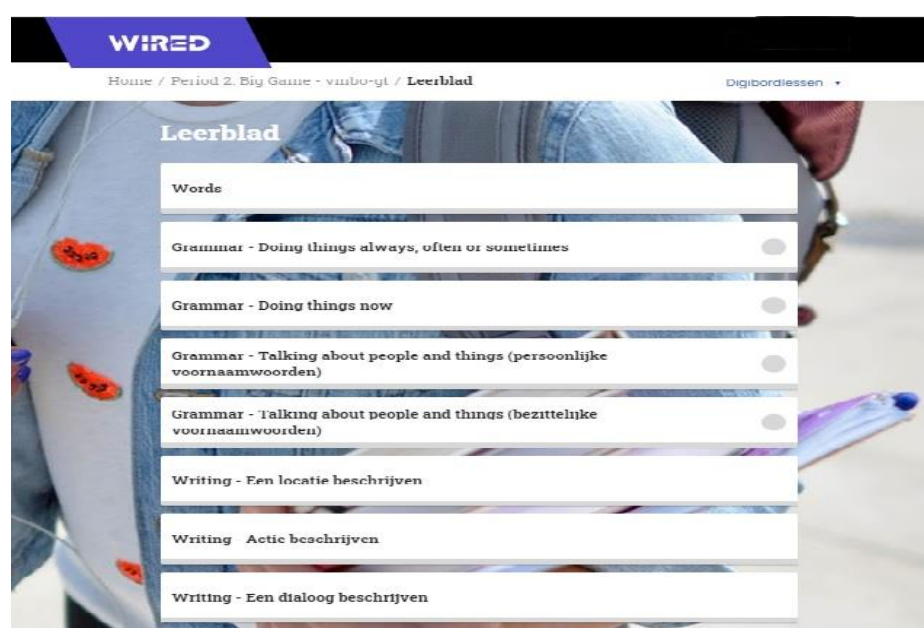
WIRED

Home / Period 2. Big Game - vmbo-gt / Leerblad

Digibordlessen

Leerblad

Words

Grammar - Doing things always, often or sometimes

Grammar - Doing things now

Grammar - Talking about people and things (persoonlijke voornaamwoorden)

Grammar - Talking about people and things (bezittelijke voornaamwoorden)

Writing - Een locatie beschrijven

Writing Actie beschrijven

Writing - Een dialoog beschrijven